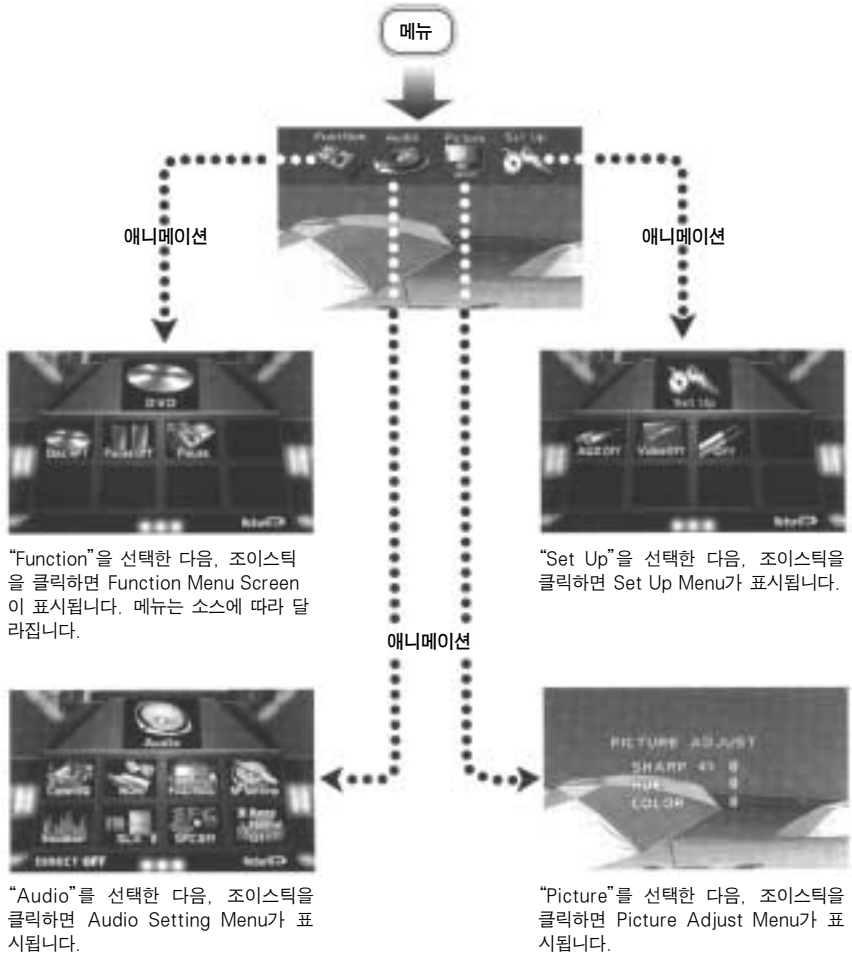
메뉴

Function Audio Picture Set Up

애니메이션

애니메이션

DVD

Disc Off Pause Off Pause

Return

Set Up

Audio Off Video Off Off

Return

"Function"을 선택한 다음, 조이스틱을 클릭하면 Function Menu Screen이 표시됩니다. 메뉴는 소스에 따라 달라집니다.

"Set Up"을 선택한 다음, 조이스틱을 클릭하면 Set Up Menu가 표시됩니다.

애니메이션

Audio

Fader Balance

SLC

DIRECT OFF

Return

PICTURE ADJUST
SHARP 0
HUE 0
COLOR 0

"Audio"를 선택한 다음, 조이스틱을 클릭하면 Audio Setting Menu가 표시됩니다.

"Picture"를 선택한 다음, 조이스틱을 클릭하면 Picture Adjust Menu가 표시됩니다.